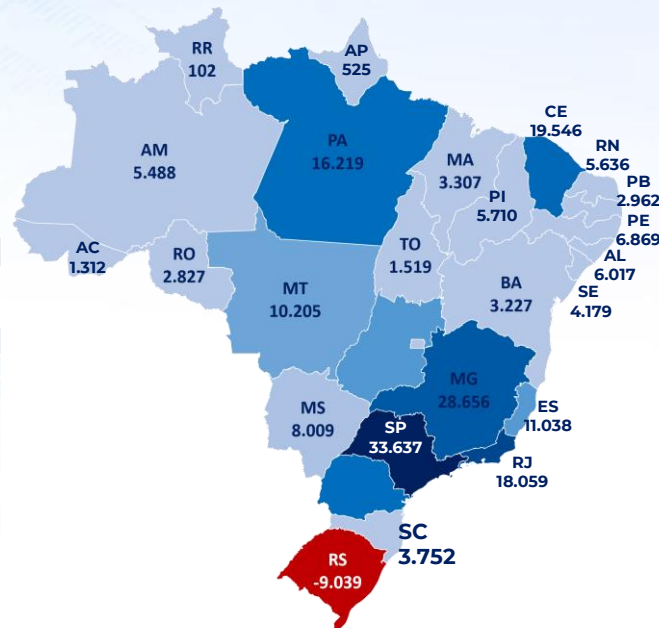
RR
102

AP
525

AM
5.488

PA
16.219

CE
19.546

RN
5.636

MA
3.307

PB
2.962

PI
5.710

PE
6.869

AC
1.312

RO
2.827

TO
1.519

AL
6.017

MT
10.205

BA
3.227

SE
4.179

MG
28.656

MS
8.009

ES
11.038

SP
33.637

RJ
18.059

SC
3.752

RS
-9.039